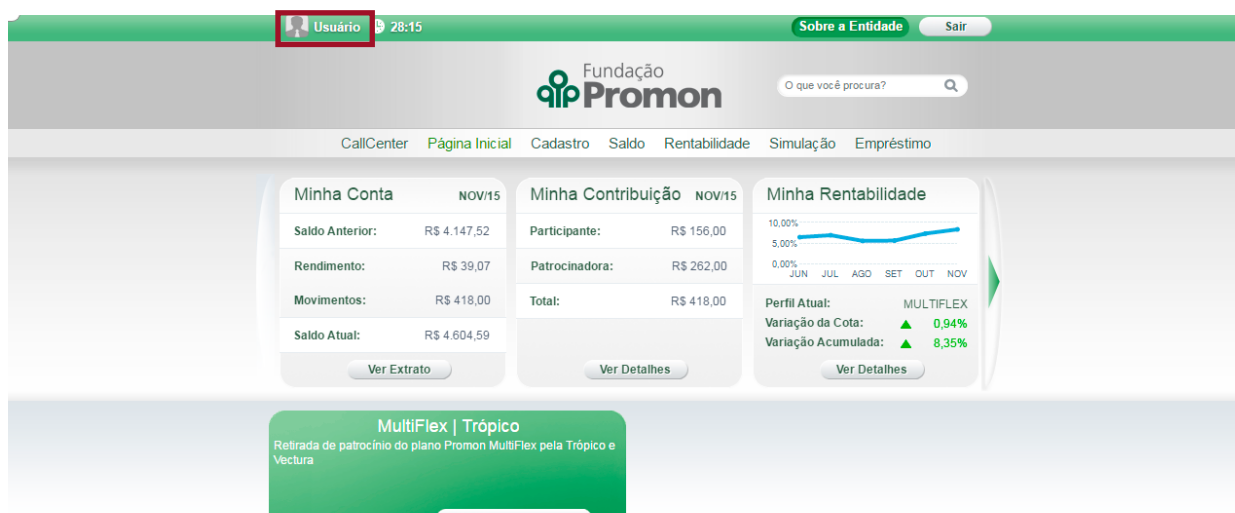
Usuário 28:15

Sobre a Entidade Sair

Fundação Promon

O que você procura?

CallCenter Página Inicial Cadastro Saldo Rentabilidade Simulação Empréstimo

Minha Conta NOV/15

| | |
|---|---|
| Saldo Anterior: | R$ 4.147,52 |
| Rendimento: | R$ 39,07 |
| Movimentos: | R$ 418,00 |
| Saldo Atual: | R$ 4.604,59 |

Ver Extrato

Minha Contribuição NOV/15

| | |
|---|---|
| Participante: | R$ 156,00 |
| Patrocinadora: | R$ 262,00 |
| Total: | R$ 418,00 |

Ver Detalhes

Minha Rentabilidade

10,00%
5,00%
0,00%
JUN JUL AGO SET OUT NOV

| | |
|---|---|
| Perfil Atual: | MULTIFLEX |
| Variação da Cota: | 0,94% |
| Variação Acumulada: | 8,35% |

Ver Detalhes

MultiFlex | Trópico

Retirada de patrocínio do plano Promon MultiFlex pela Trópico e Vectura